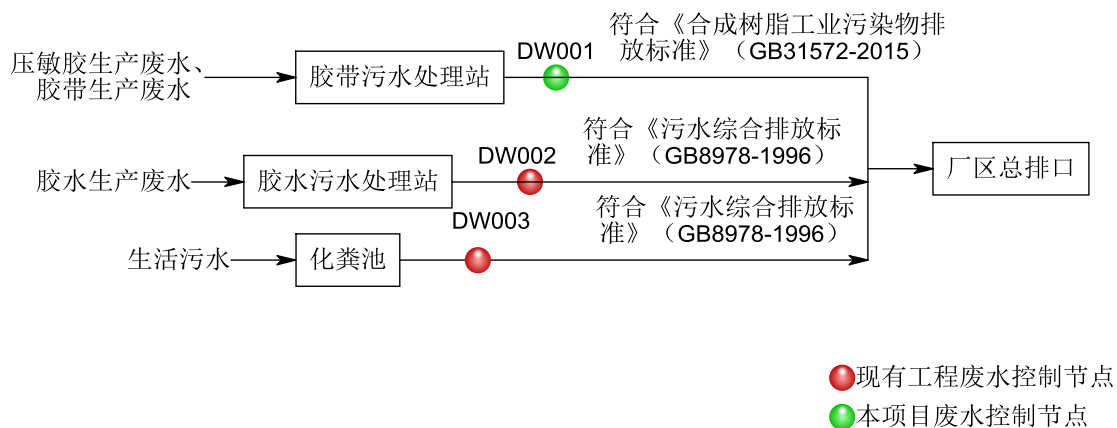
压敏胶生产废水、胶带生产废水

胶带污水处理站

DW001

符合《合成树脂工业污染物排放标准》（GB31572-2015）

胶水生产废水

胶水污水处理站

DW002

符合《污水综合排放标准》（GB8978-1996）

厂区总排口

生活污水

化粪池

DW003

符合《污水综合排放标准》（GB8978-1996）

现有工程废水控制节点

本项目废水控制节点